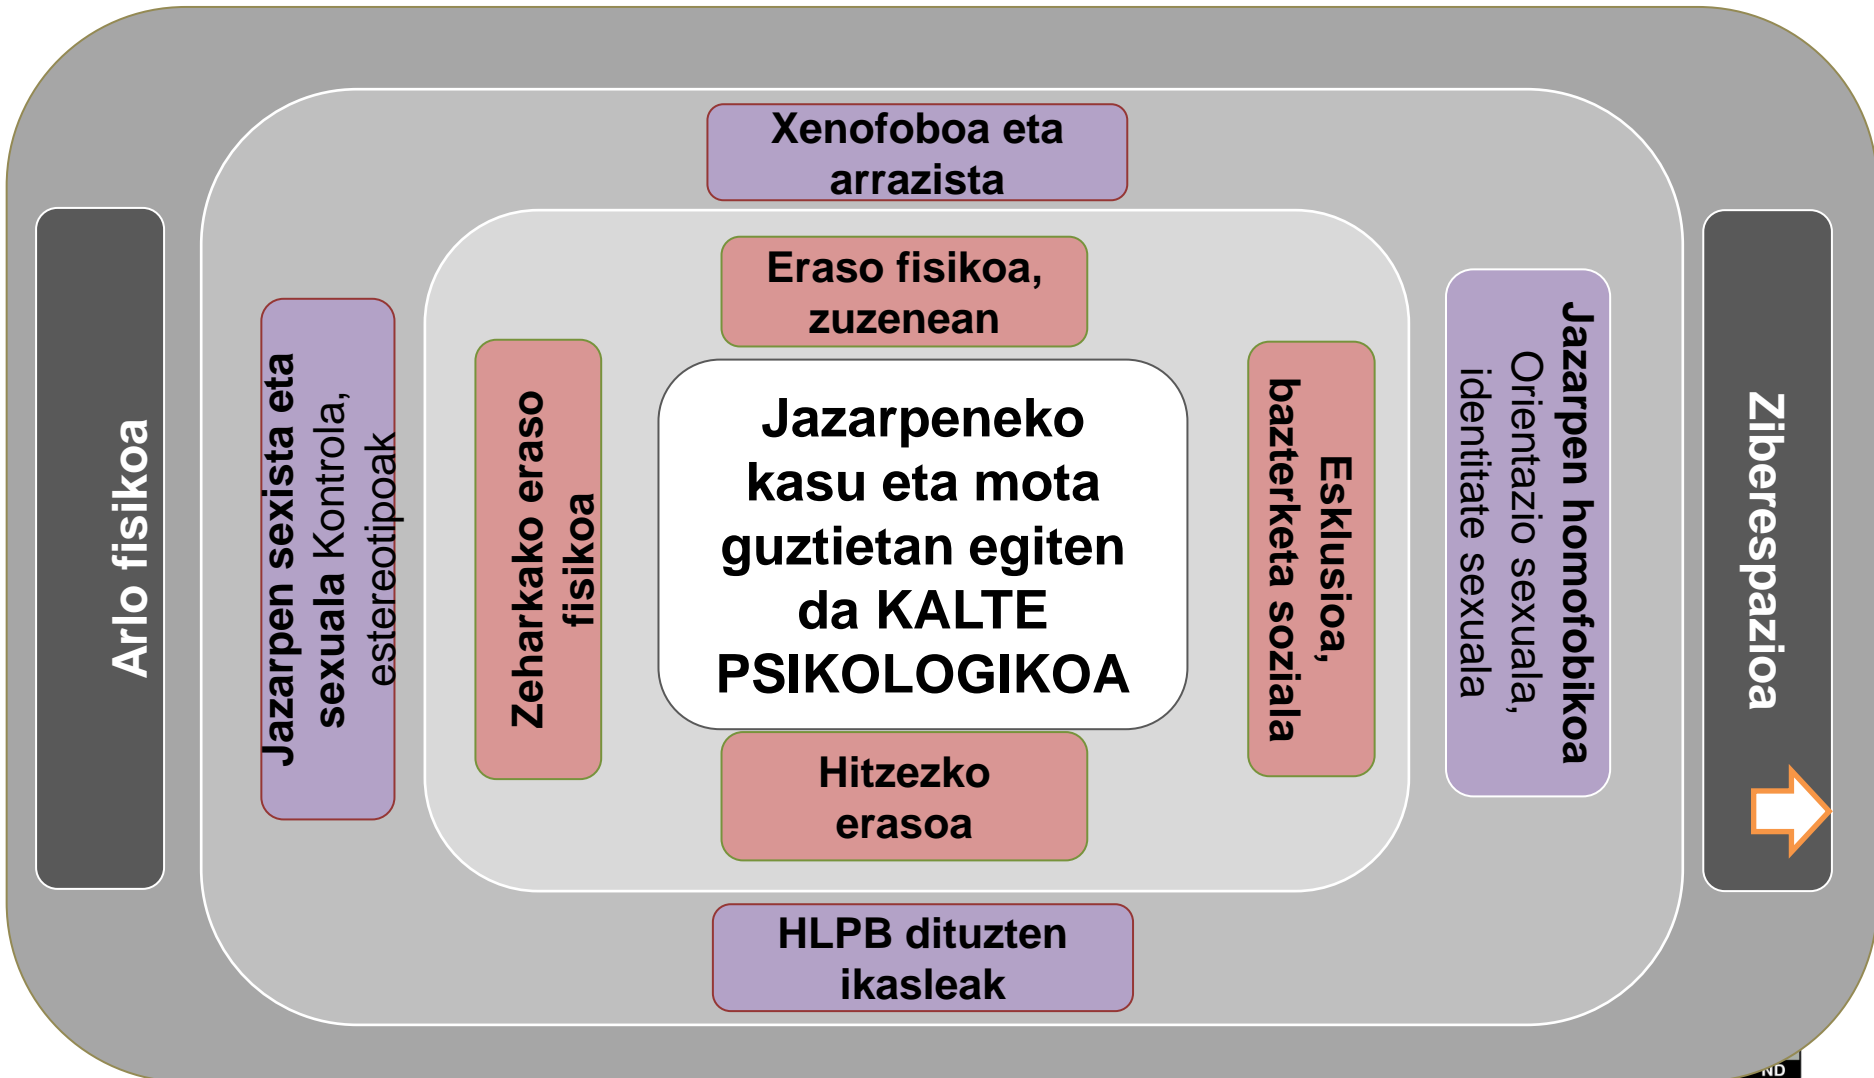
Xenofoboa eta arrazista

Arlo fisikoa

Jazarpen sexista eta sexuala Kontrola, estereotipoak

Eraso fisikoa, zuzenean

Zeharkako eraso fisikoa

Jazarpeneko kasu eta mota guztietan egiten da KALTE PSIKOLOGIKOA

Esklusioa, bazterketa soziala

Jazarpen homofobikoa Orientazio sexuala, identitate sexuala

Ziberespazioa

Hitzezko erasoa

HLPB dituzten ikasleak

ND